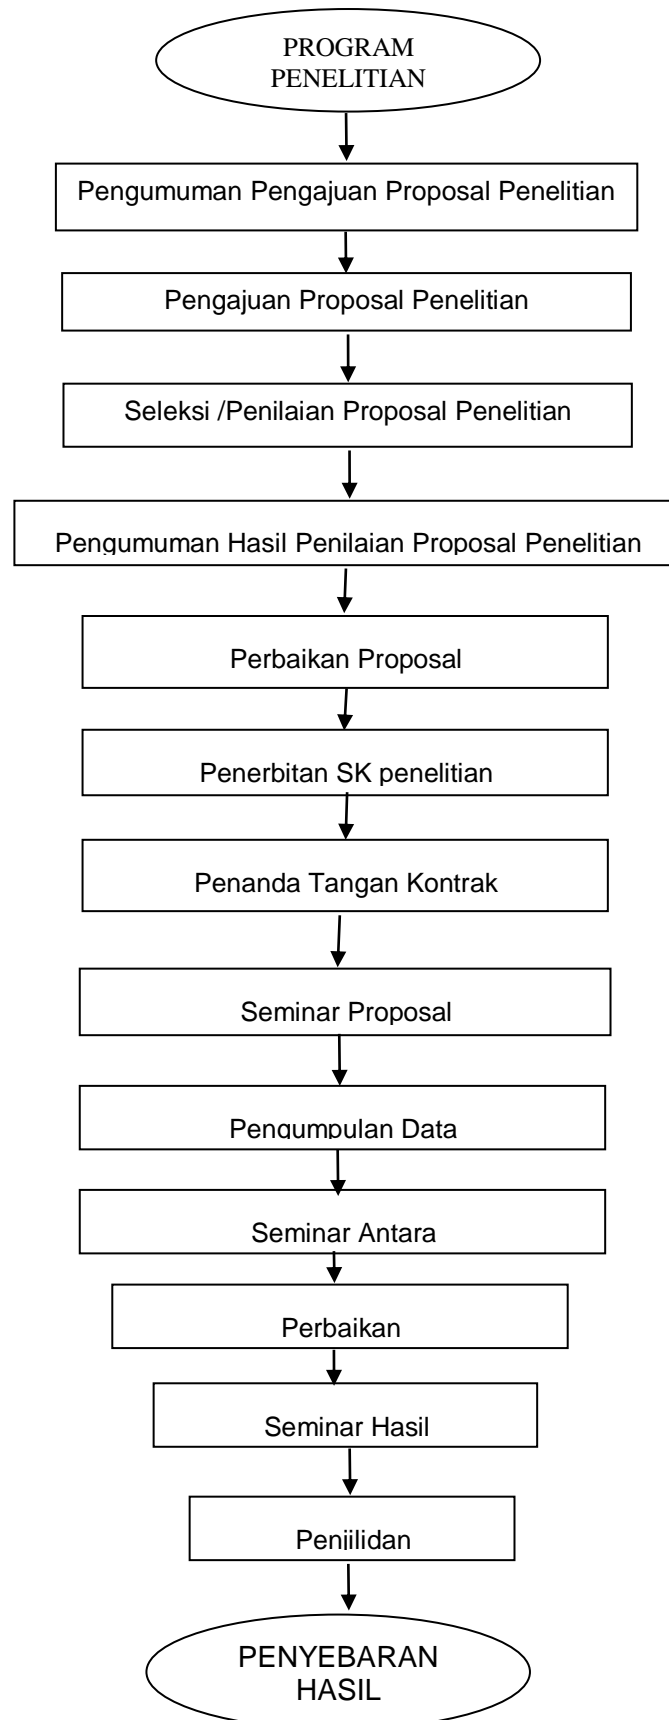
PROGRAM PENELITIAN

Pengumuman Pengajuan Proposal Penelitian

Pengajuan Proposal Penelitian

Seleksi /Penilaian Proposal Penelitian

Pengumuman Hasil Penilaian Proposal Penelitian

Perbaikan Proposal

Penerbitan SK penelitian

Penanda Tangan Kontrak

Seminar Proposal

Pengumpulan Data

Seminar Antara

Perbaikan

Seminar Hasil

Penjilidan

PENYEBARAN HASIL